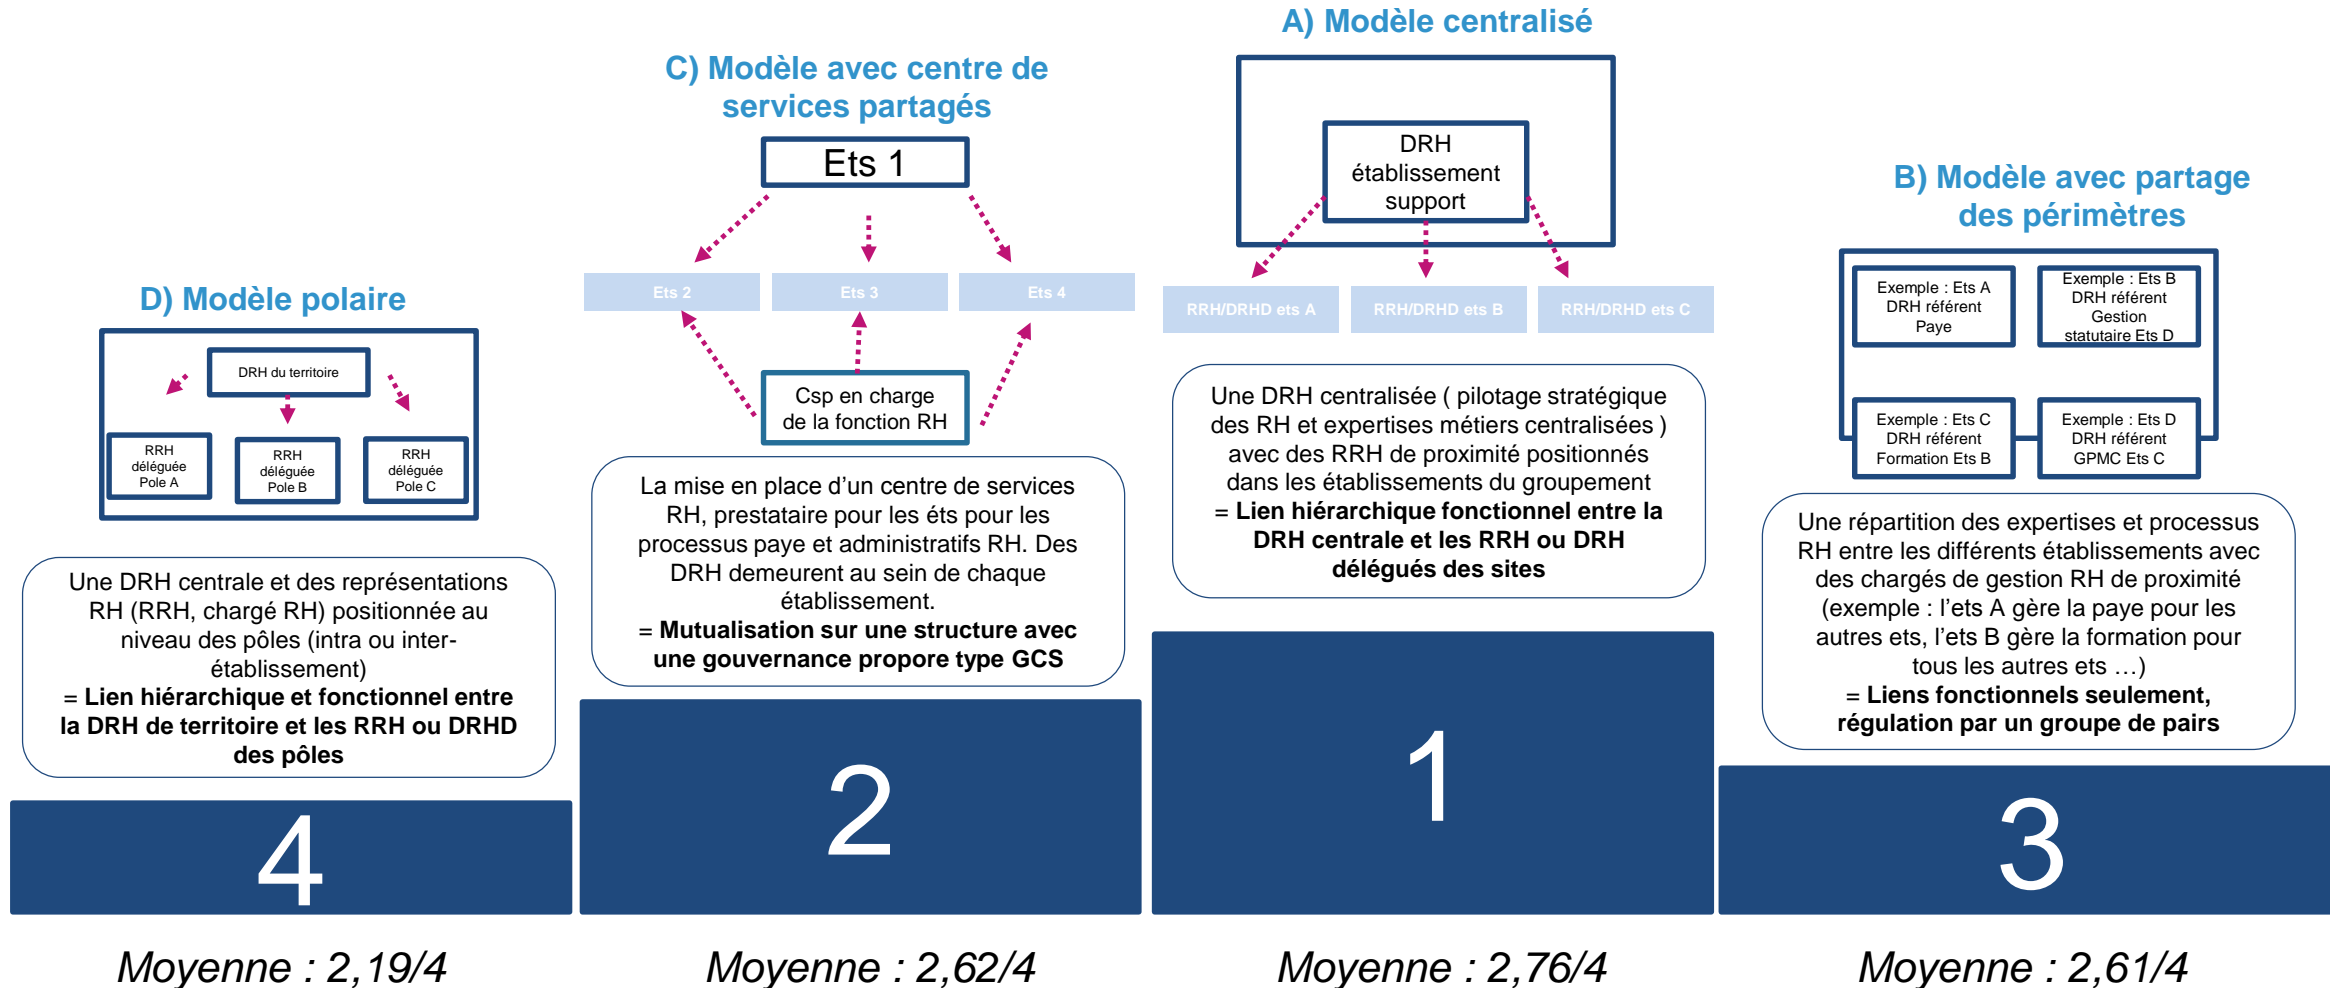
D) Modèle polaire

DRH du territoire

RRH déléguée Pole A

RRH déléguée Pole B

RRH déléguée Pole C

Une DRH centrale et des représentations RH (RRH, chargé RH) positionnée au niveau des pôles (intra ou inter-établissement)
= **Lien hiérarchique et fonctionnel entre la DRH de territoire et les RRH ou DRHD des pôles**

4

Moyenne : 2,19/4

C) Modèle avec centre de services partagés

Ets 1

Ets 2

Ets 3

Ets 4

Csp en charge de la fonction RH

La mise en place d'un centre de services RH, prestataire pour les éts pour les processus paye et administratifs RH. Des DRH demeurent au sein de chaque établissement.
= **Mutualisation sur une structure avec une gouvernance propore type GCS**

2

Moyenne : 2,62/4

A) Modèle centralisé

DRH établissement support

RRH/DRHD ets A

RRH/DRHD ets B

RRH/DRHD ets C

Une DRH centralisée ( pilotage stratégique des RH et expertises métiers centralisées ) avec des RRH de proximité positionnés dans les établissements du groupement
= **Lien hiérarchique fonctionnel entre la DRH centrale et les RRH ou DRH délégués des sites**

1

Moyenne : 2,76/4

B) Modèle avec partage des périmètres

Exemple : Ets A DRH référent Paye

Exemple : Ets B DRH référent Gestion statutaire Ets D

Exemple : Ets C DRH référent Formation Ets B

Exemple : Ets D DRH référent GPMC Ets C

Une répartition des expertises et processus RH entre les différents établissements avec des chargés de gestion RH de proximité (exemple : l'ets A gère la paye pour les autres ets, l'ets B gère la formation pour tous les autres ets …)
= **Liens fonctionnels seulement, régulation par un groupe de pairs**

3

Moyenne : 2,61/4